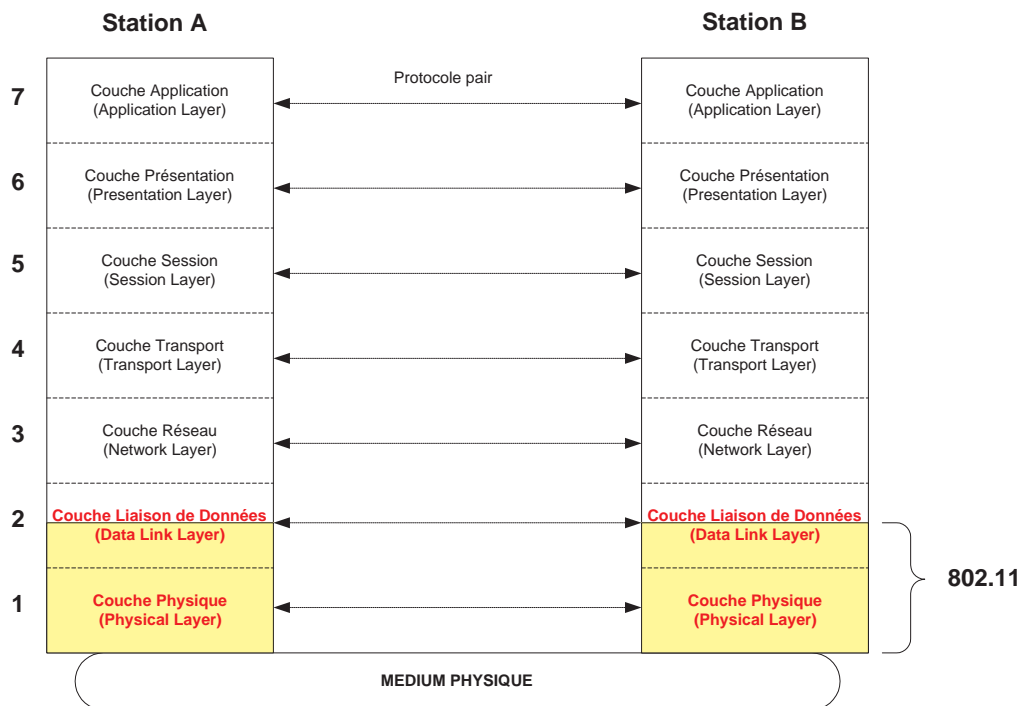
Station A

Station B

Protocole pair

7
Couche Application
(Application Layer)

Couche Application
(Application Layer)

6
Couche Présentation
(Presentation Layer)

Couche Présentation
(Presentation Layer)

5
Couche Session
(Session Layer)

Couche Session
(Session Layer)

4
Couche Transport
(Transport Layer)

Couche Transport
(Transport Layer)

3
Couche Réseau
(Network Layer)

Couche Réseau
(Network Layer)

2
Couche Liaison de Données
(Data Link Layer)

Couche Liaison de Données
(Data Link Layer)

1
Couche Physique
(Physical Layer)

Couche Physique
(Physical Layer)

802.11

MEDIUM PHYSIQUE